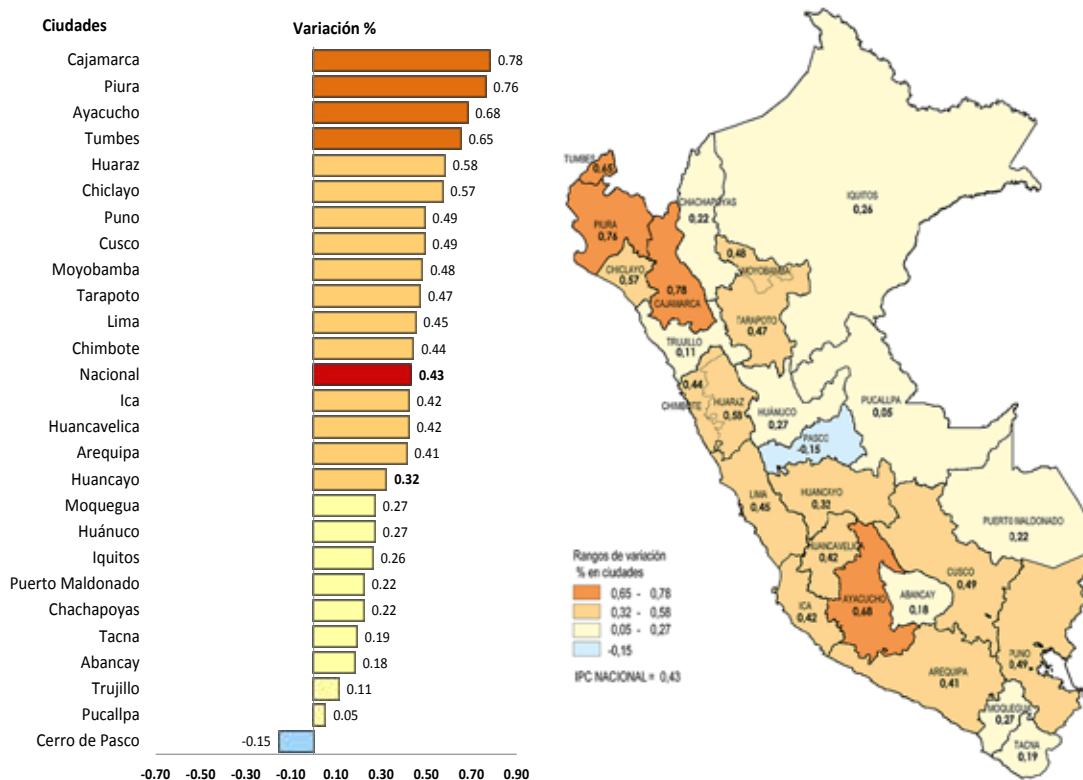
Ciudades

Variación %

| Ciudades | Variación % |
|---|---|
| Cajamarca | 0.78 |
| Piura | 0.76 |
| Ayacucho | 0.68 |
| Tumbes | 0.65 |
| Huaraz | 0.58 |
| Chiclayo | 0.57 |
| Puno | 0.49 |
| Cusco | 0.49 |
| Moyobamba | 0.48 |
| Tarapoto | 0.47 |
| Lima | 0.45 |
| Chimbote | 0.44 |
| Nacional | 0.43 |
| Ica | 0.42 |
| Huancavelica | 0.42 |
| Arequipa | 0.41 |
| Huancayo | 0.32 |
| Moquegua | 0.27 |
| Huánuco | 0.27 |
| Iquitos | 0.26 |
| Puerto Maldonado | 0.22 |
| Chachapoyas | 0.22 |
| Tacna | 0.19 |
| Abancay | 0.18 |
| Trujillo | 0.11 |
| Pucallpa | 0.05 |
| Cerro de Pasco | -0.15 |

-0.70 -0.50 -0.30 -0.10 0.10 0.30 0.50 0.70 0.90

TUMBES 0,65
PIURA 0,76
CHACHAPOYAS 0,22
IQUITOS 0,26
0,48 MOYOBAMBA
CHICLAYO 0,57
0,78 CAJAMARCA
TARAPOTO 0,47
TRUJILLO 0,11
0,44 CHIMBOTE
HUARAZ 0,58
HUÁNUCO 0,27
PUCALLPA 0,05
PASCO -0,15
LIMA 0,45
HUANCAYO 0,32
PUERTO MALDONADO 0,22
HUANCAVELICA 0,42
CUSCO 0,49
ABANCAY 0,18
AYACUCHO 0,68
ICA 0,42
PUNO 0,49
AREQUIPA 0,41
MOQUEGUA 0,27
TACNA 0,19

Rangos de variación % en ciudades
0,65 - 0,78
0,32 - 0,58
0,05 - 0,27
-0,15

IPC NACIONAL = 0,43